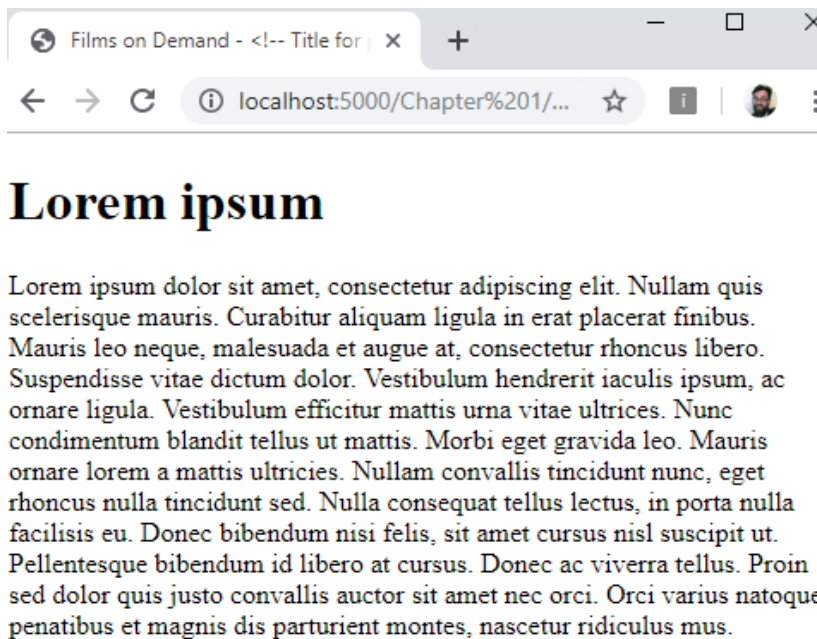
Films on Demand - <!-- Title for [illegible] ×

+

localhost:5000/Chapter%201/...

Lorem ipsum

Lorem ipsum dolor sit amet, consectetur adipiscing elit. Nullam quis scelerisque mauris. Curabitur aliquam ligula in erat placerat finibus. Mauris leo neque, malesuada et augue at, consectetur rhoncus libero. Suspendisse vitae dictum dolor. Vestibulum hendrerit iaculis ipsum, ac ornare ligula. Vestibulum efficitur mattis urna vitae ultrices. Nunc condimentum blandit tellus ut mattis. Morbi eget gravida leo. Mauris ornare lorem a mattis ultricies. Nullam convallis tincidunt nunc, eget rhoncus nulla tincidunt sed. Nulla consequat tellus lectus, in porta nulla facilisis eu. Donec bibendum nisi felis, sit amet cursus nisl suscipit ut. Pellentesque bibendum id libero at cursus. Donec ac viverra tellus. Proin sed dolor quis justo convallis auctor sit amet nec orci. Orci varius natoque penatibus et magnis dis parturient montes, nascetur ridiculus mus.